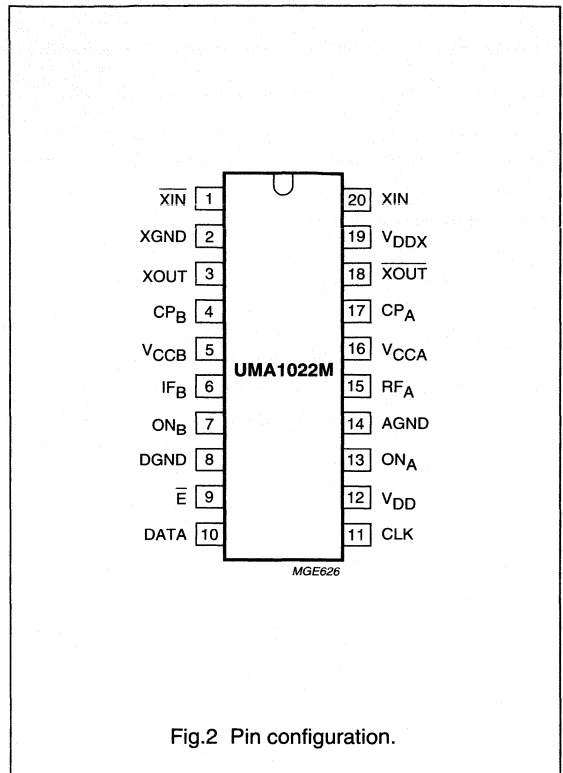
$\overline{XIN}$ 1
XGND 2
XOUT 3
$CP_B$ 4
$V_{CCB}$ 5
$IF_B$ 6
$ON_B$ 7
DGND 8
$\overline{E}$ 9
DATA 10

UMA1022M

20 XIN
19 $V_{DDX}$
18 $\overline{XOUT}$
17 $CP_A$
16 $V_{CCA}$
15 $RF_A$
14 AGND
13 $ON_A$
12 $V_{DD}$
11 CLK

MGE626

Fig.2 Pin configuration.